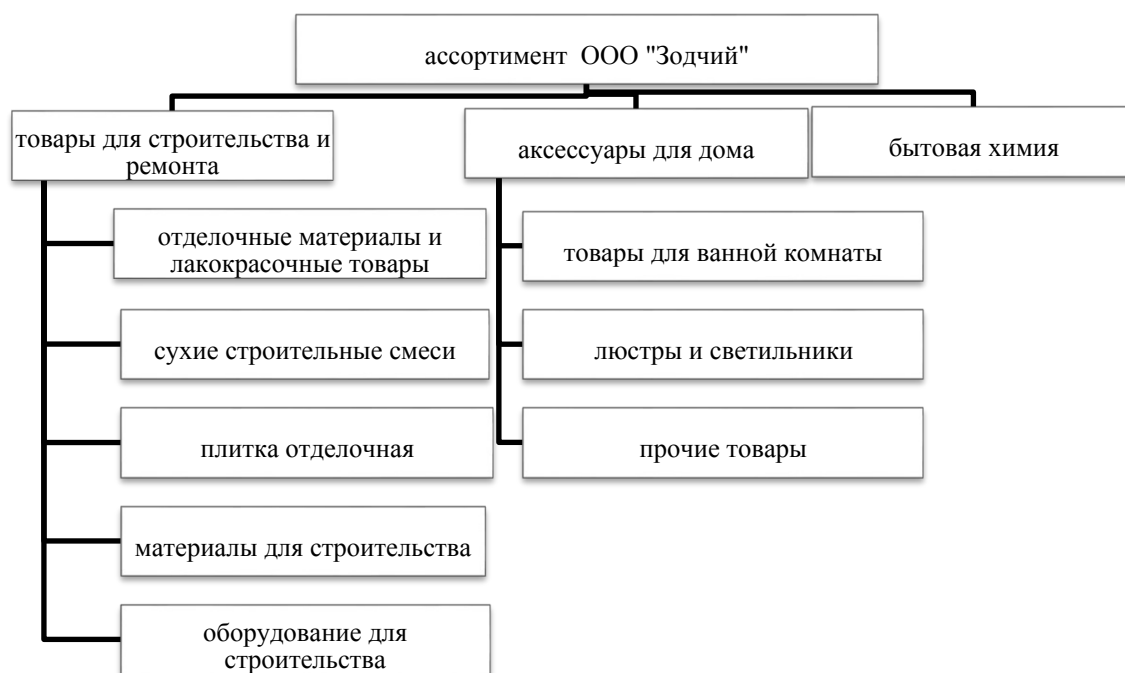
ассортимент ООО "Зодчий"

товары для строительства и ремонта

аксессуары для дома

бытовая химия

отделочные материалы и лакокрасочные товары

сухие строительные смеси

плитка отделочная

материалы для строительства

оборудование для строительства

товары для ванной комнаты

люстры и светильники

прочие товары